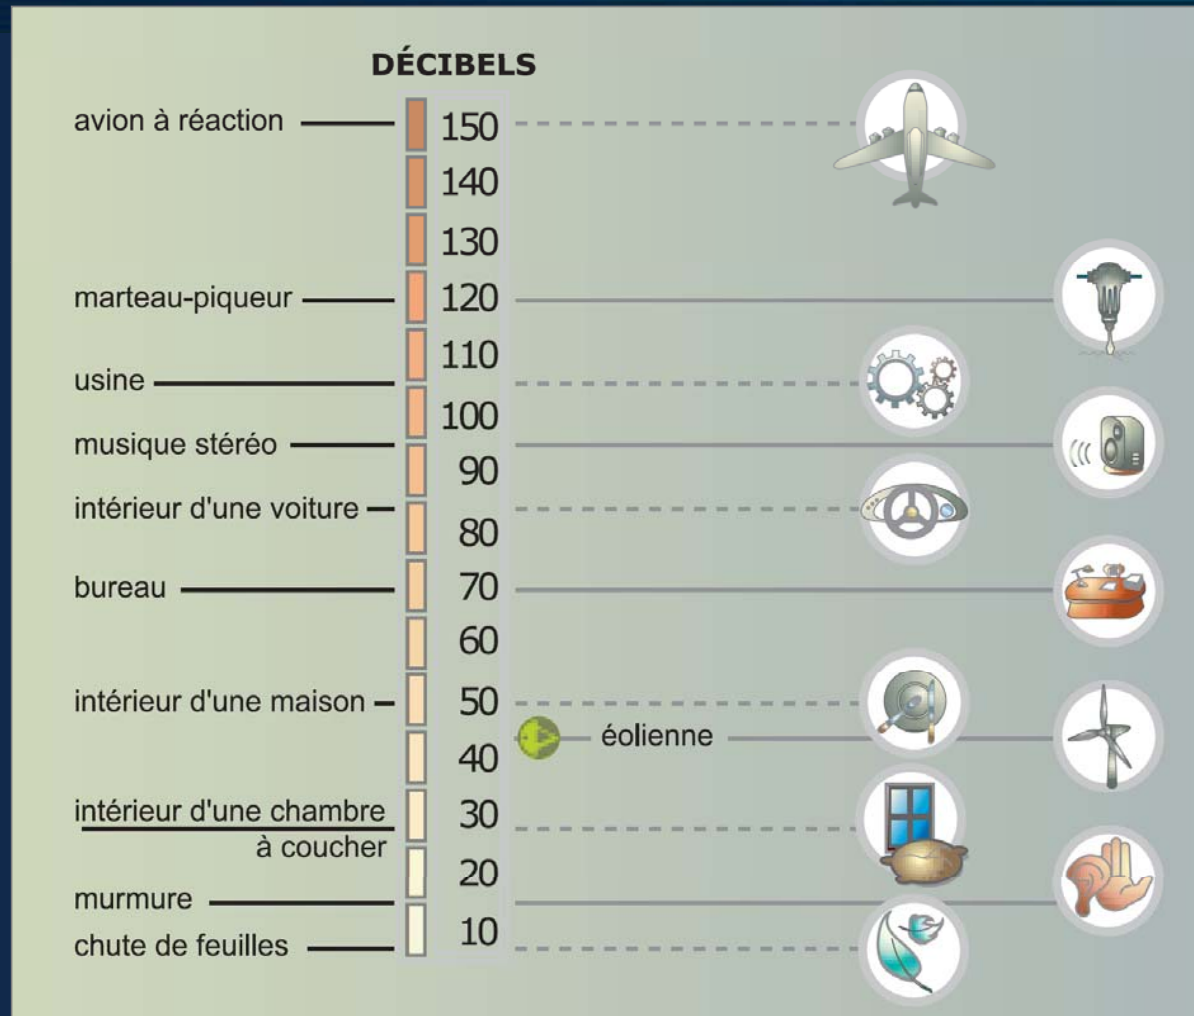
DÉCIBELS

avion à réaction
marteau-piqueur
usine
musique stéréo
intérieur d'une voiture
bureau
intérieur d'une maison
intérieur d'une chambre à coucher
murmure
chute de feuilles

150
140
130
120
110
100
90
80
70
60
50
40
30
20
10

éolienne